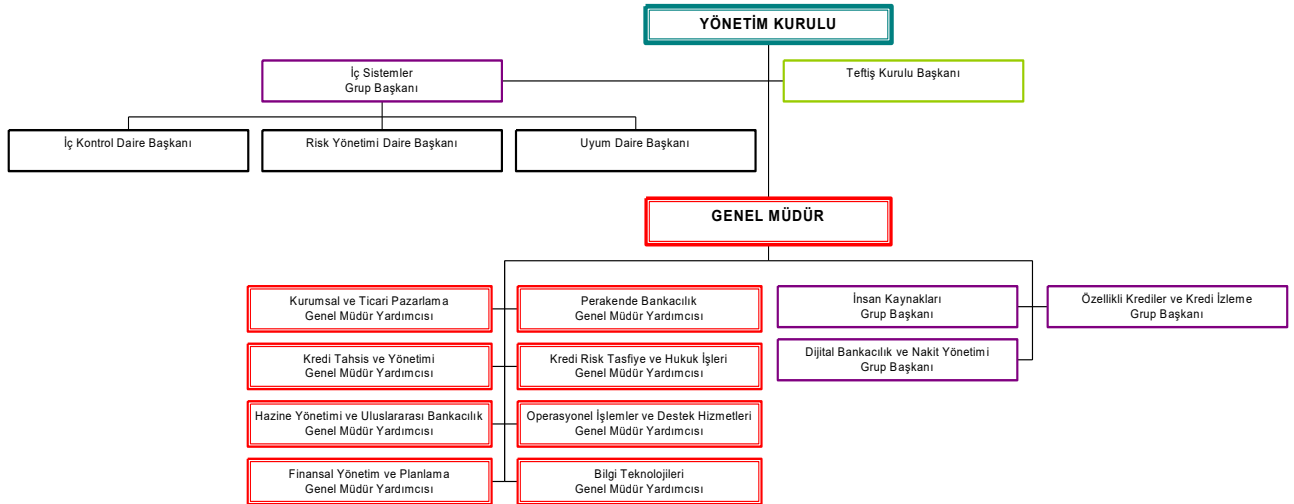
YÖNETİM KURULU

İç Sistemler
Grup Başkanı

Teftiş Kurulu Başkanı

İç Kontrol Daire Başkanı

Risk Yönetimi Daire Başkanı

Uyum Daire Başkanı

GENEL MÜDÜR

Kurumsal ve Ticari Pazarlama
Genel Müdür Yardımcısı

Perakende Bankacılık
Genel Müdür Yardımcısı

İnsan Kaynakları
Grup Başkanı

Özellikli Krediler ve Kredi İzleme
Grup Başkanı

Dijital Bankacılık ve Nakit Yönetimi
Grup Başkanı

Kredi Tahsis ve Yönetimi
Genel Müdür Yardımcısı

Kredi Risk Tasfiye ve Hukuk İşleri
Genel Müdür Yardımcısı

Hazine Yönetimi ve Uluslararası Bankacılık
Genel Müdür Yardımcısı

Operasyonel İşlemler ve Destek Hizmetleri
Genel Müdür Yardımcısı

Finansal Yönetim ve Planlama
Genel Müdür Yardımcısı

Bilgi Teknolojileri
Genel Müdür Yardımcısı